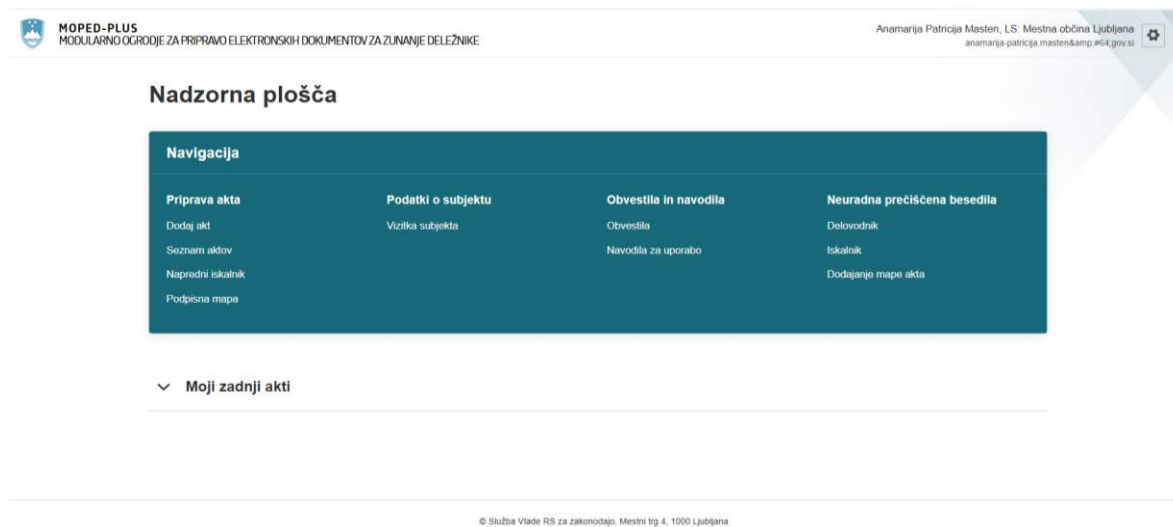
MOPED-PLUS
MODULARNO OGRODJE ZA PRIPRAVO ELEKTRONSKIH DOKUMENTOV ZA ZUNANJE DELEŽNIKE

Anamarija Patricija Masten, LS: Mestna občina Ljubljana
anamarija-patricija.masten&amp;#64;gov.si

Nadzorna plošča

Navigacija

Priprava akta
Dodaj akt
Seznam aktov
Napredni iskalnik
Podpisna mapa

Podatki o subjektu
Vizitka subjekta

Obvestila in navodila
Obvestila
Navodila za uporabo

Neuradna prečiščena besedila
Delovodnik
Iskalnik
Dodajanje mape akta

Moji zadnji akti

© Služba Vlade RS za zakonodajo, Mestni trg 4, 1000 Ljubljana